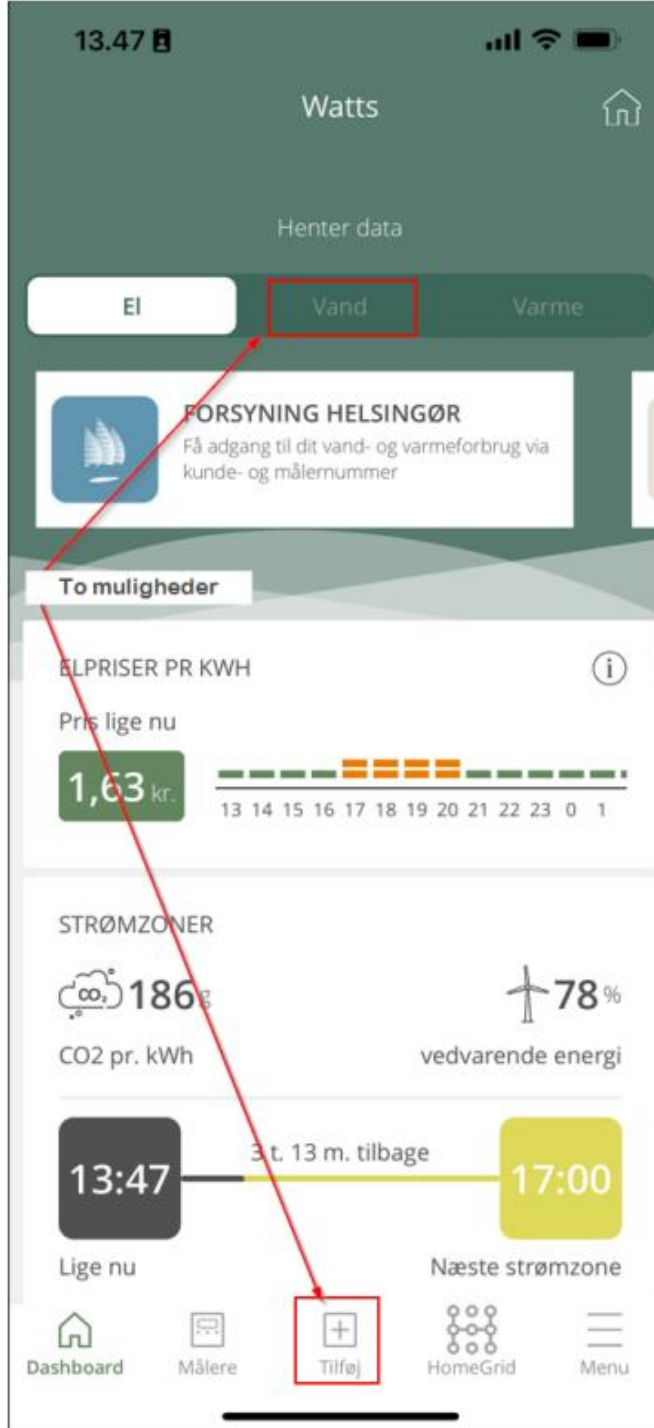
13.47

Watts

Henter data

El | Vand | Varme

FORSYNING HELSINGØR
Få adgang til dit vand- og varmeforbrug via kunde- og målernummer

To muligheder

ELPRISER PR KWH

Pris lige nu

1,63 kr.

13 14 15 16 17 18 19 20 21 22 23 0 1

STRØMZONER

$CO_2$ 186 g

78 %

CO2 pr. kWh

vedvarende energi

13:47

3 t. 13 m. tilbage

17:00

Lige nu

Næste strømzone

Dashboard
Målere
Tilføj
HomeGrid
Menu